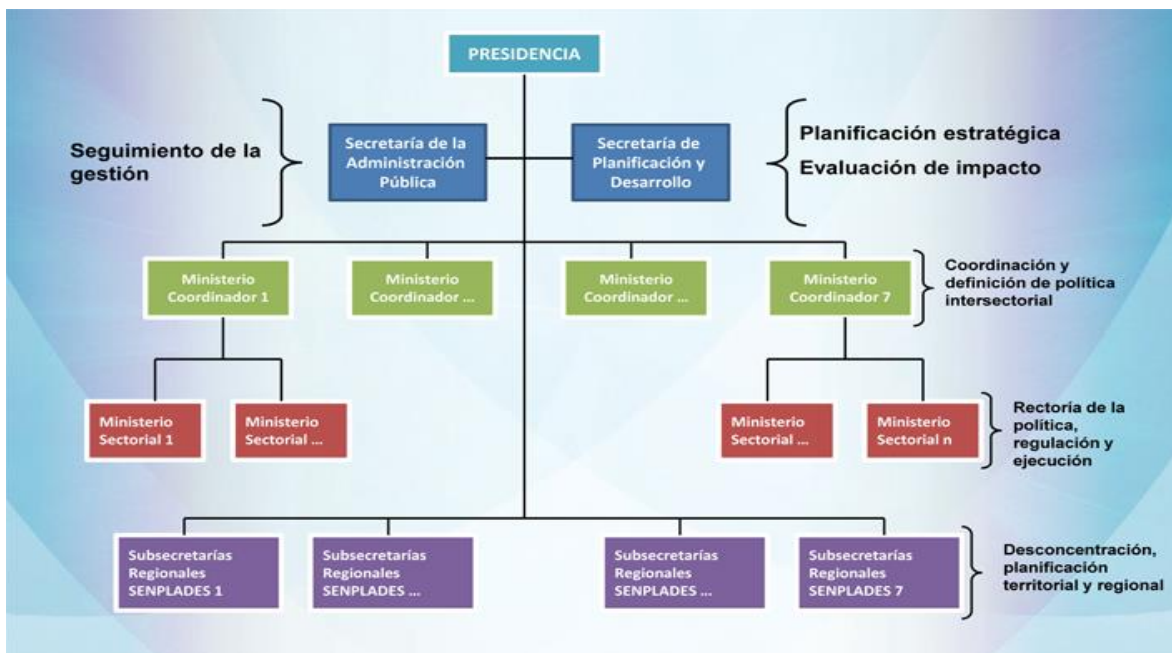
PRESIDENCIA

Seguimiento de la gestión

Secretaría de la Administración Pública

Secretaría de Planificación y Desarrollo

Planificación estratégica
Evaluación de impacto

Ministerio Coordinador 1

Ministerio Coordinador ...

Ministerio Coordinador ...

Ministerio Coordinador 7

Coordinación y definición de política intersectorial

Ministerio Sectorial 1

Ministerio Sectorial ...

Ministerio Sectorial ...

Ministerio Sectorial n

Rectoría de la política, regulación y ejecución

Subsecretarías Regionales SENPLADES 1

Subsecretarías Regionales SENPLADES ...

Subsecretarías Regionales SENPLADES ...

Subsecretarías Regionales SENPLADES 7

Desconcentración, planificación territorial y regional